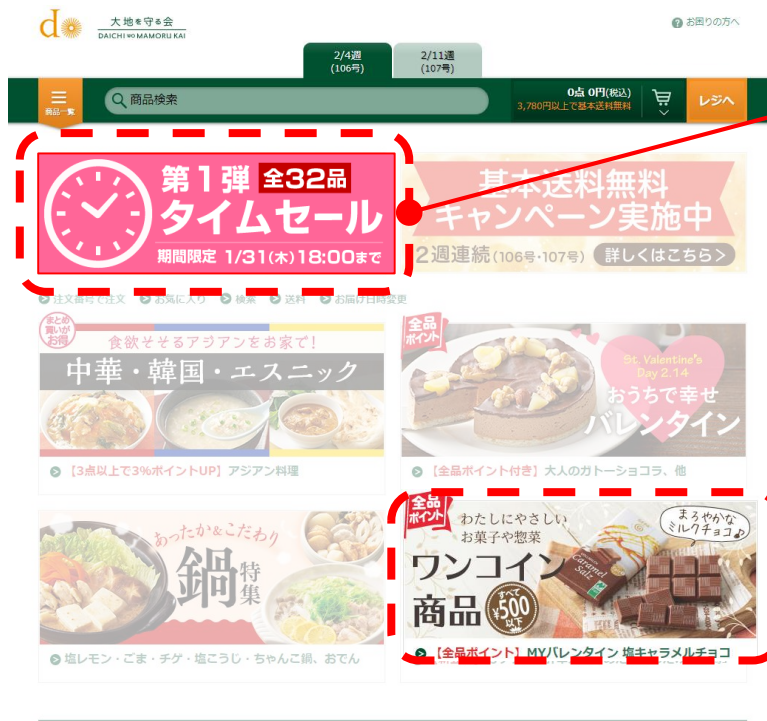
do 大地を守る会 DAICHI WO MAMORU KAI

お困りの方へ

2/4週 (106号)

2/11週 (107号)

商品一覧

商品検索

0点 0円(税込)
3,780円以上で基本送料無料

レジへ

第1弾 全32品
タイムセール
期間限定 1/31(木)18:00まで

基本送料無料
キャンペーン実施中
2週連続(106号・107号) 詳しくはこちら >

注文番号で注文 お気に入り 検索 送料 お届け日時変更

まとめ買いがお得

食欲そそるアジアンをお家で!
中華・韓国・エスニック

【3点以上で3%ポイントUP】アジアン料理

全品ポイント

St. Valentine's Day 2.14
おうちで幸せ
バレンタイン

【全品ポイント付き】大人のガトーショコラ、他

あったか&こだわり
鍋特集

塩レモン・ごま・チゲ・塩こうじ・ちゃんこ鍋、おでん

全品ポイント

わたしにやさしい
お菓子や惣菜
ワンコイン
商品
すべて ¥500 以下

まろやかな
ミルクチョコ♪

Caramel Salt

【全品ポイント】MYバレンタイン 塩キャラメルチョコ